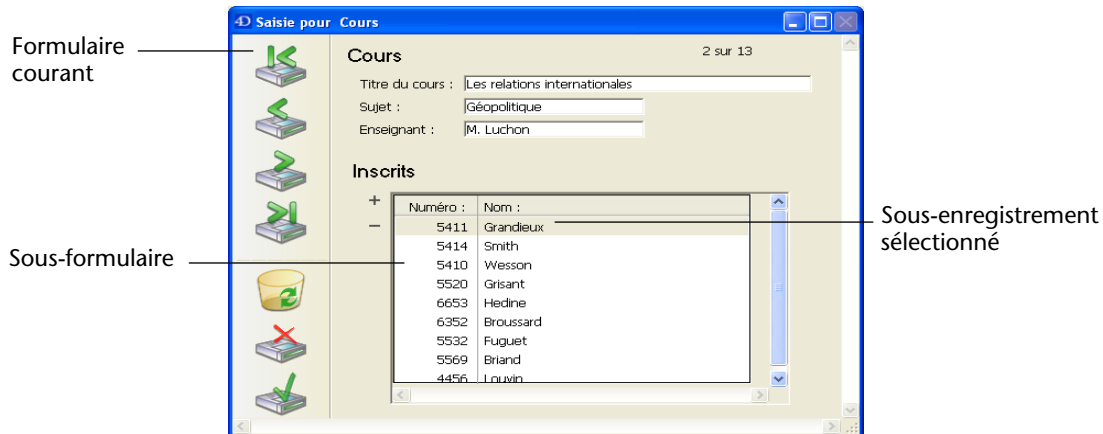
Saisie pour Cours

Formulaire courant

Cours

2 sur 13

Titre du cours : Les relations internationales

Sujet : Géopolitique

Enseignant : M. Luchon

Inscrits

+

–

| Numéro : | Nom : |
|---|---|
| 5411 | Grandieux |
| 5414 | Smith |
| 5410 | Wesson |
| 5520 | Grisant |
| 6653 | Hedine |
| 6352 | Broussard |
| 5532 | Fuguet |
| 5569 | Briand |
| 4456 | Louvin |

Sous-formulaire

Sous-enregistrement sélectionné